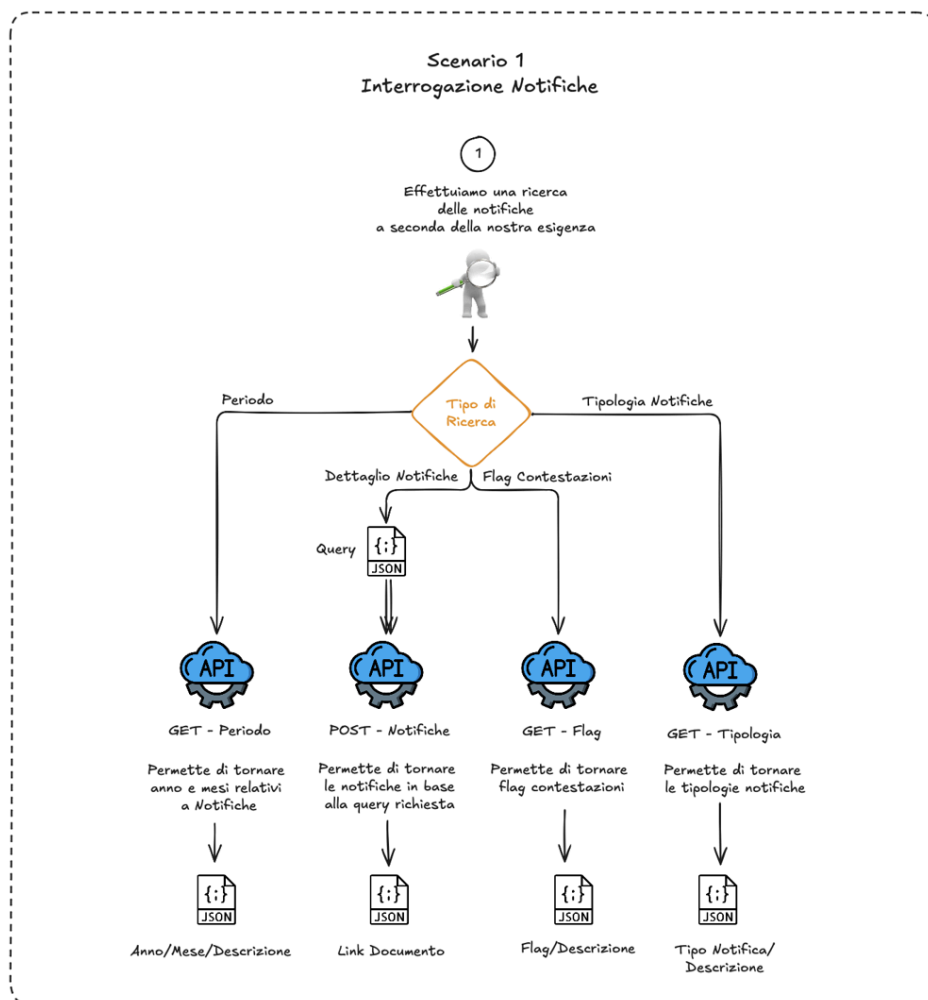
Scenario 1
Interrogazione Notifiche

1

Effettuiamo una ricerca delle notifiche a seconda della nostra esigenza

Tipo di Ricerca

Periodo

Tipologia Notifiche

Dettaglio Notifiche

Flag Contestazioni

Query

{;}
JSON

API

API

API

API

GET - Periodo

POST - Notifiche

GET - Flag

GET - Tipologia

Permette di tornare anno e mesi relativi a Notifiche

Permette di tornare le notifiche in base alla query richiesta

Permette di tornare flag contestazioni

Permette di tornare le tipologie notifiche

{;}
JSON

{;}
JSON

{;}
JSON

{;}
JSON

Anno/Mese/Descrizione

Link Documento

Flag/Descrizione

Tipo Notifica/ Descrizione